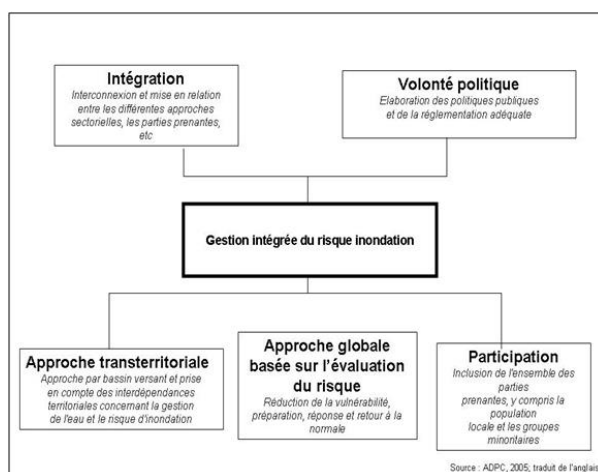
Intégration
Interconnexion et mise en relation entre les différentes approches sectorielles, les parties prenantes, etc

Volonté politique
Elaboration des politiques publiques et de la réglementation adéquate

Gestion intégrée du risque inondation

Approche transterritoriale
Approche par bassin versant et prise en compte des interdépendances territoriales concernant la gestion de l'eau et le risque d'inondation

Approche globale basée sur l'évaluation du risque
Réduction de la vulnérabilité, préparation, réponse et retour à la normale

Participation
Inclusion de l'ensemble des parties prenantes, y compris la population locale et les groupes minoritaires

Source : ADPC, 2005; traduit de l'anglais